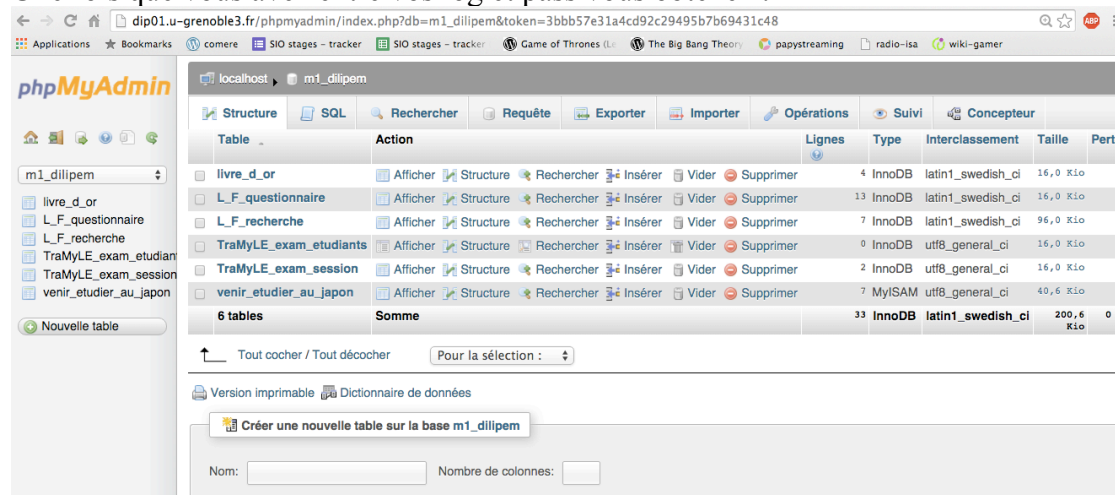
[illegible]

dip01.u-grenoble3.fr/phpmyadmin/index.php?db=m1_dilipem&token=3bbb57e31a4cd92c29495b7b69431c48

Applications Bookmarks comere SIO stages - tracker SIO stages - tracker Game of Thrones (Le The Big Bang Theory papystreaming radio-isa wiki-gamer

phpMyAdmin

m1_dilipem

livre_d_or
L_F_questionnaire
L_F_recherche
TraMyLE_exam_etudiant
TraMyLE_exam_session
venir_etudier_au_japon

Nouvelle table

localhost m1_dilipem

Structure SQL Rechercher Requête Exporter Importer Opérations Suivi Concepteur

| Table | Action | Lignes | Type | Interclassement | Taille | Pert |
|---|---|---|---|---|---|---|
| livre_d_or | Afficher Structure Rechercher Insérer Vider Supprimer | 4 | InnoDB | latin1_swedish_ci | 16,0 Kio | |
| L_F_questionnaire | Afficher Structure Rechercher Insérer Vider Supprimer | 13 | InnoDB | latin1_swedish_ci | 16,0 Kio | |
| L_F_recherche | Afficher Structure Rechercher Insérer Vider Supprimer | 7 | InnoDB | latin1_swedish_ci | 96,0 Kio | |
| TraMyLE_exam_etudiants | Afficher Structure Rechercher Insérer Vider Supprimer | 0 | InnoDB | utf8_general_ci | 16,0 Kio | |
| TraMyLE_exam_session | Afficher Structure Rechercher Insérer Vider Supprimer | 2 | InnoDB | utf8_general_ci | 16,0 Kio | |
| venir_etudier_au_japon | Afficher Structure Rechercher Insérer Vider Supprimer | 7 | MyISAM | utf8_general_ci | 40,6 Kio | |
| 6 tables | Somme | 33 | InnoDB | latin1_swedish_ci | 200,6 Kio | 0 |

Tout cocher / Tout décocher Pour la sélection :

Version imprimable Dictionnaire de données

Créer une nouvelle table sur la base m1_dilipem

Nom: Nombre de colonnes: